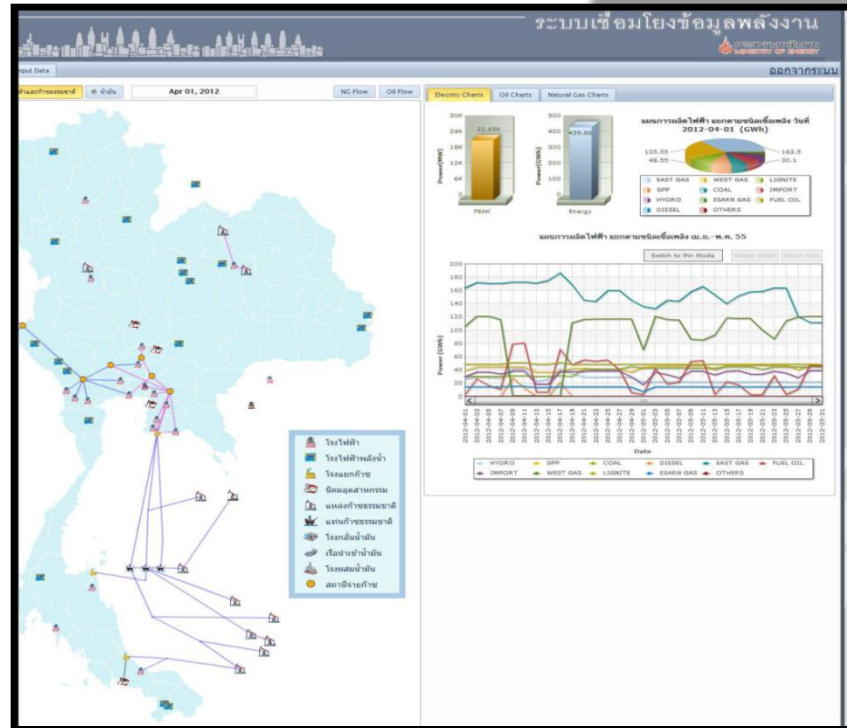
ระบบเชื่อมโยงข้อมูลพลังงาน

กระทรวงพลังงาน MINISTRY OF ENERGY

Input Data

ออกจากระบบ

ท่าและก๊าซธรรมชาติ

น้ำมัน

Apr 01, 2012

NG Flow

Oil Flow

Electric Charts

Oil Charts

Natural Gas Charts

30K 24K 18K 12K 6K 0

Power(MW)

22.65K

PEAK

500 400 300 200 100 0

Power(GWh)

439.86

Energy

แผนการผลิตไฟฟ้า แยกตามชนิดเชื้อเพลิง วันที่ 2012-04-01 (GWh)

105.55

48.55

163.5

30.1

EAST GAS

WEST GAS

LIGNITE

SPP

COAL

IMPORT

HYDRO

ESARN GAS

FUEL OIL

DIESEL

OTHERS

แผนการผลิตไฟฟ้า แยกตามชนิดเชื้อเพลิง เม.ย.-พ.ค. 55

Switch to Pin Mode

Reset Chart

Zoom Out

200 180 160 140 120 100 80 60 40 20 0

Power (GWh)

2012-04-01 2012-04-03 2012-04-05 2012-04-07 2012-04-09 2012-04-11 2012-04-13 2012-04-15 2012-04-17 2012-04-19 2012-04-21 2012-04-23 2012-04-25 2012-04-27 2012-04-29 2012-05-01 2012-05-03 2012-05-05 2012-05-07 2012-05-09 2012-05-11 2012-05-13 2012-05-15 2012-05-17 2012-05-19 2012-05-21 2012-05-23 2012-05-25 2012-05-27 2012-05-29 2012-05-31

Date

HYDRO

SPP

COAL

DIESEL

EAST GAS

FUEL OIL

IMPORT

WEST GAS

LIGNITE

ESARN GAS

OTHERS

โรงไฟฟ้า

โรงไฟฟ้าพลังน้ำ

โรงแยกก๊าซ

นิคมอุตสาหกรรม

แหล่งก๊าซธรรมชาติ

แท่นก๊าซธรรมชาติ

โรงกลั่นน้ำมัน

เรือนำเข้าน้ำมัน

โรงผสมน้ำมัน

สถานีจ่ายก๊าซ